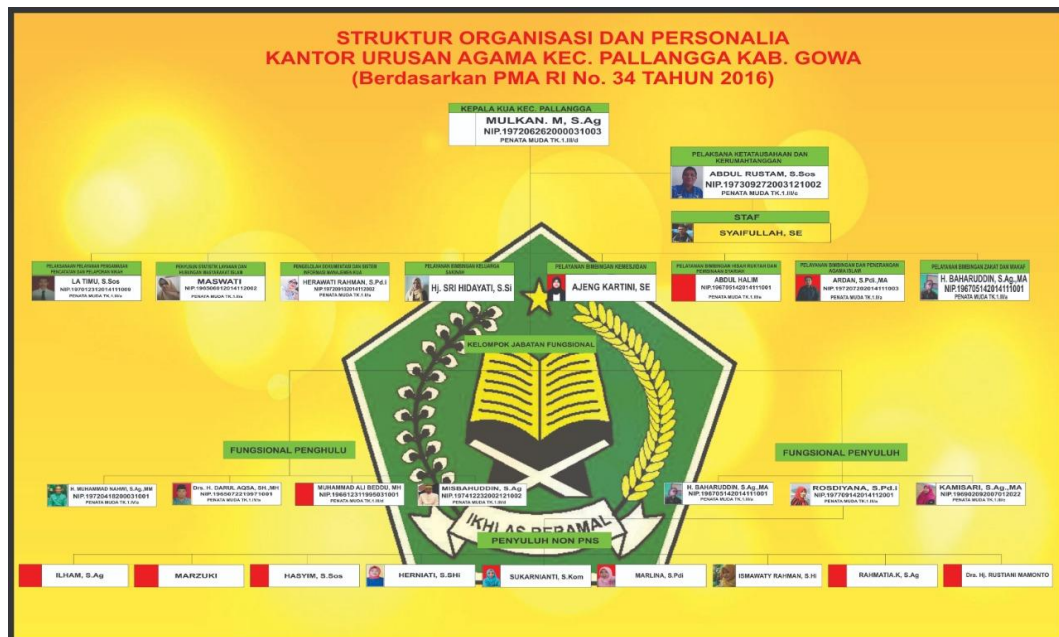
STRUKTUR ORGANISASI DAN PERSONALIA
KANTOR URUSAN AGAMA KEC. PALLANGGA KAB. GOWA
(Berdasarkan PMA RI No. 34 TAHUN 2016)

KEPALA KUA KEC. PALLANGGA
MULKAN. M, S.Ag
NIP.197206262000031003
PENATA MUDA TK.1.III/d

PELAKSANA KETATAUSAHAAN DAN KERUMAHTANGGAN
ABDUL RUSTAM, S.Sos
NIP.197309272003121002
PENATA MUDA TK.1.III/c

STAF
SYAIFULLAH, SE

PELAYANAN PELAYANAN PENDAMPAAN PENCATATAN DAN PELAPORAN NIKAH
LA TIMU, S.Sos
NIP.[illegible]
PENATA MUDA TK.1.III/c

PENYUSUN STATISTIK LAYANAN DAN BIMBINGAN MASYARAKAT ISLAM
MASWATI
NIP.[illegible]
PENATA MUDA TK.1.III/c

PENGELOLA DOKUMENTASI DAN SISTEM INFORMASI MANAJEMEN KUA
HERAWATI RAHMAN, S.Pd.I
NIP.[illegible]
PENATA MUDA TK.1.III/c

PELAYANAN BIMBINGAN KELUARGA SAKINAH
Hj. SRI HIDAYATI, S.Si

PELAYANAN BIMBINGAN KEMASJIDAN
AJENG KARTINI, SE

PELAYANAN BIMBINGAN HISAB RUKYAH DAN PEMBINAAN SYARIAH
ABDUL HALIM
NIP.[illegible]
PENATA MUDA TK.1.III/c

PELAYANAN BIMBINGAN DAN PENERANGAN AGAMA ISLAM
ARDAN, S.Pd.,MA
NIP.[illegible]
PENATA MUDA TK.1.III/c

PELAYANAN BIMBINGAN ZAKAT DAN WAKAF
H. BAHARUDDIN, S.Ag.,MA
NIP.196705142014111001
PENATA MUDA TK.1.III/c

KELOMPOK JABATAN FUNGSIONAL

FUNGSIONAL PENGHULU

FUNGSIONAL PENYULUH

H. MUHAMMAD NAHWI, S.Ag.,MH
NIP.197204182000031001
PENATA MUDA TK.1.III/c

Drs. H. DARUL AQSA, SH.,MH
NIP.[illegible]
PENATA MUDA TK.1.III/c

MUHAMMAD ALI BEDDU, MH
NIP.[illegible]
PENATA MUDA TK.1.III/c

MISBAHUDDIN, S.Ag
NIP.197412232002121002
PENATA MUDA TK.1.III/c

H. BAHARUDDIN, S.Ag.,MA
NIP.196705142014111001
PENATA MUDA TK.1.III/c

ROSDIYANA, S.Pd.I
NIP.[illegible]
PENATA MUDA TK.1.III/c

KAMISARI, S.Ag.,MA
NIP.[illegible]
PENATA MUDA TK.1.III/c

IKHLAS BERAMAL

PENYULUH NON PNS

ILHAM, S.Ag
MARZUKI
HASYIM, S.Sos
HERNIATI, S.Shi
SUKARNIANTI, S.Kom
MARLINA, S.Pdi
ISMAWATY RAHMAN, S.Hi
RAHMATIA.K, S.Ag
Drs. Hj. RUSTIANI MAMONTO